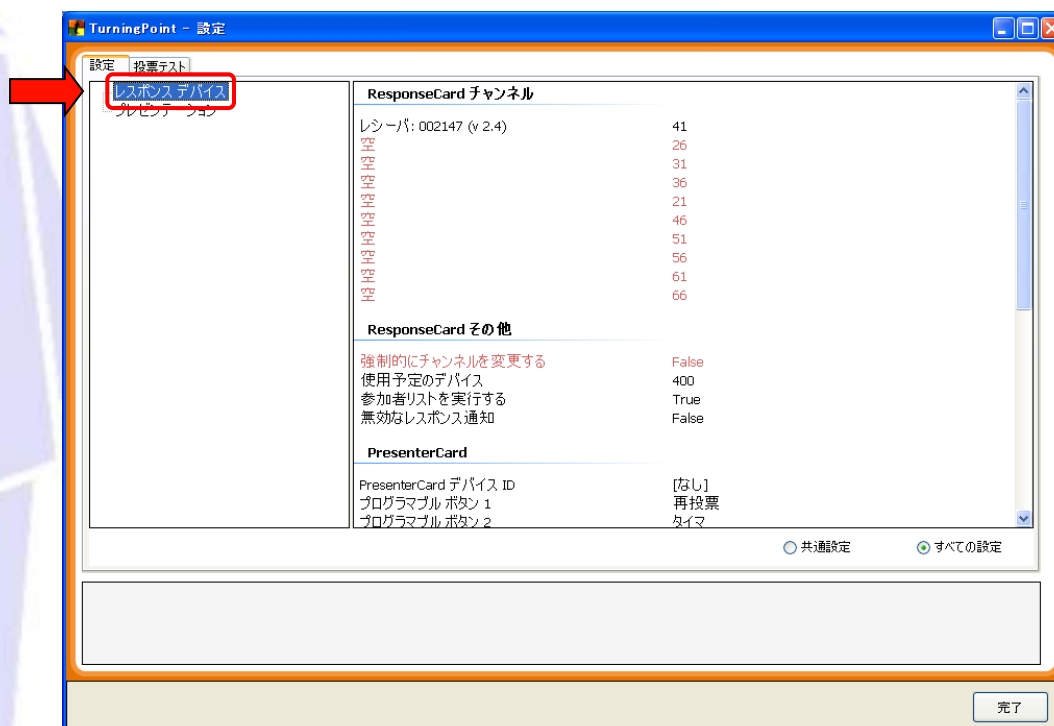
TurningPoint - 設定

設定 | 投票テスト

レスポンス デバイス
プレゼンテーション

**ResponseCard チャンネル**

| | |
|---|---|
| レシーバ: 002147 (v 2.4) | 41 |
| 空 | 26 |
| 空 | 31 |
| 空 | 36 |
| 空 | 21 |
| 空 | 46 |
| 空 | 51 |
| 空 | 56 |
| 空 | 61 |
| 空 | 66 |

**ResponseCard その他**

| | |
|---|---|
| 強制的にチャンネルを変更する | False |
| 使用予定のデバイス | 400 |
| 参加者リストを実行する | True |
| 無効なレスポンス通知 | False |

**PresenterCard**

| | |
|---|---|
| PresenterCard デバイス ID | [なし] |
| プログラマブル ボタン 1 | 再投票 |
| プログラマブル ボタン 2 | タイマ |

共通設定
すべての設定

完了